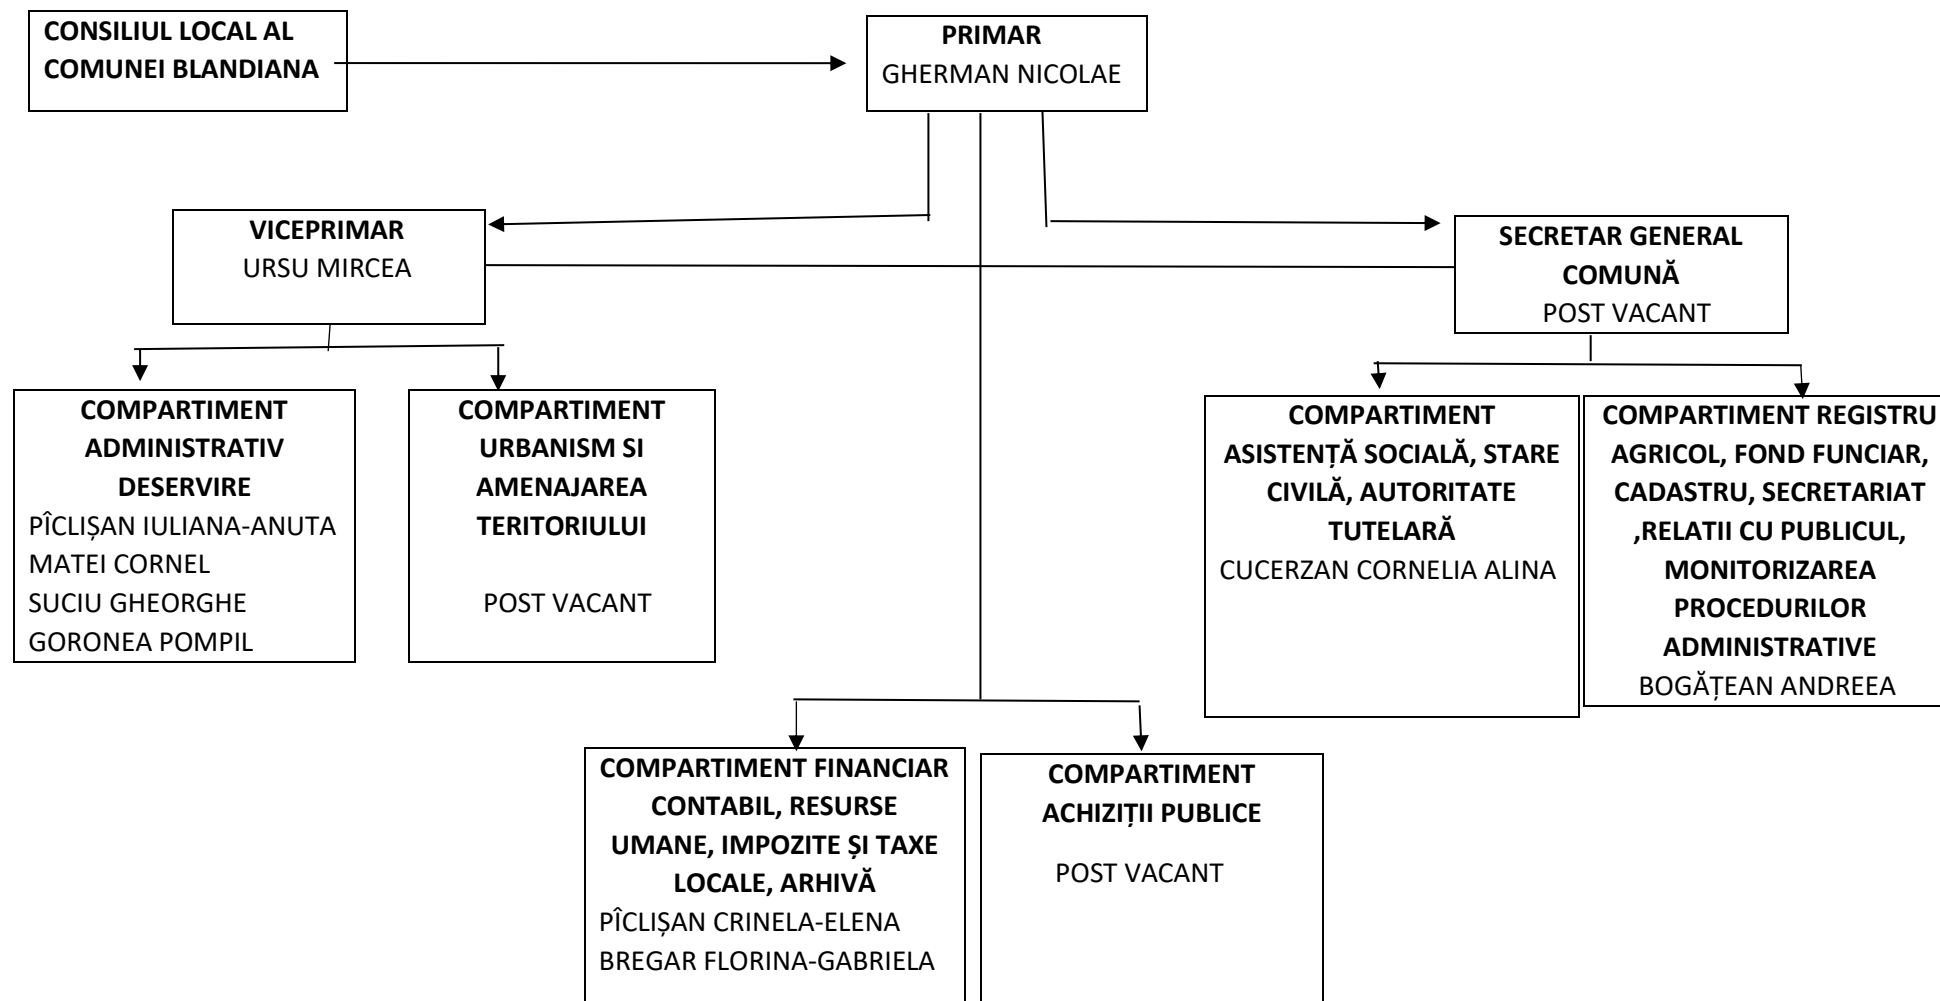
CONSILIUL LOCAL AL COMUNEI BLANDIANA

PRIMAR
GHERMAN NICOLAE

VICEPRIMAR
URSU MIRCEA

SECRETAR GENERAL COMUNĂ
POST VACANT

COMPARTIMENT ADMINISTRATIV DESERVIRE
PÎCLIȘAN IULIANA-ANUTA
MATEI CORNEL
SUCIU GHEORGHE
GORONEA POMPIL

COMPARTIMENT URBANISM SI AMENAJAREA TERITORIULUI
POST VACANT

COMPARTIMENT ASISTENȚĂ SOCIALĂ, STARE CIVILĂ, AUTORITATE TUTELARĂ
CUCERZAN CORNELIA ALINA

COMPARTIMENT REGISTRU AGRICOL, FOND FUNCIAR, CADASTRU, SECRETARIAT ,RELATII CU PUBLICUL, MONITORIZAREA PROCEDURILOR ADMINISTRATIVE
BOGĂȚEAN ANDREEA

COMPARTIMENT FINANCIAR CONTABIL, RESURSE UMANE, IMPOZITE ȘI TAXE LOCALE, ARHIVĂ
PÎCLIȘAN CRINELA-ELENA
BREGAR FLORINA-GABRIELA

COMPARTIMENT ACHIZIȚII PUBLICE
POST VACANT